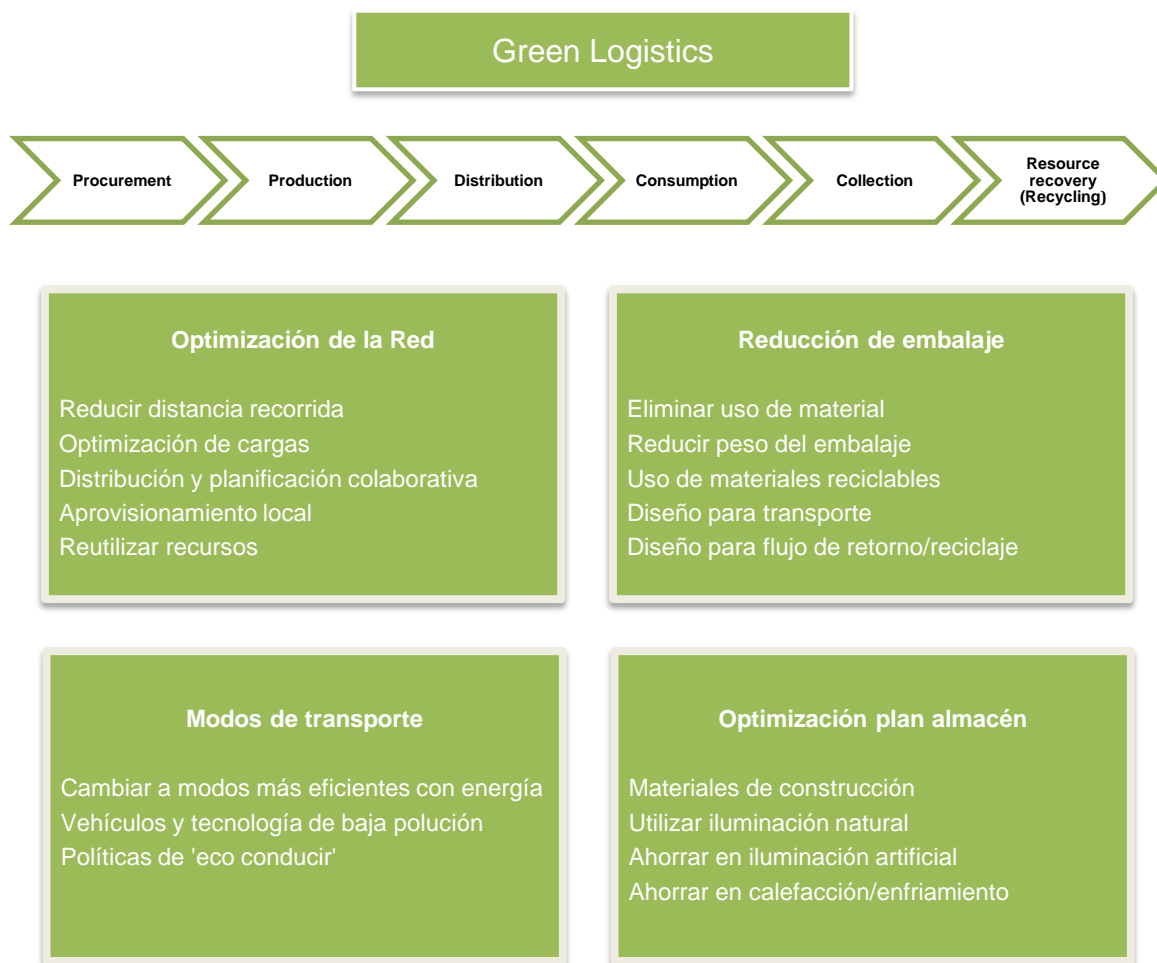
Green Logistics

Procurement

Production

Distribution

Consumption

Collection

Resource recovery (Recycling)

Optimización de la Red

Reducir distancia recorrida
Optimización de cargas
Distribución y planificación colaborativa
Aprovisionamiento local
Reutilizar recursos

Reducción de embalaje

Eliminar uso de material
Reducir peso del embalaje
Uso de materiales reciclables
Diseño para transporte
Diseño para flujo de retorno/reciclaje

Modos de transporte

Cambiar a modos más eficientes con energía
Vehículos y tecnología de baja polución
Políticas de 'eco conducir'

Optimización plan almacén

Materiales de construcción
Utilizar iluminación natural
Ahorrar en iluminación artificial
Ahorrar en calefacción/enfriamiento